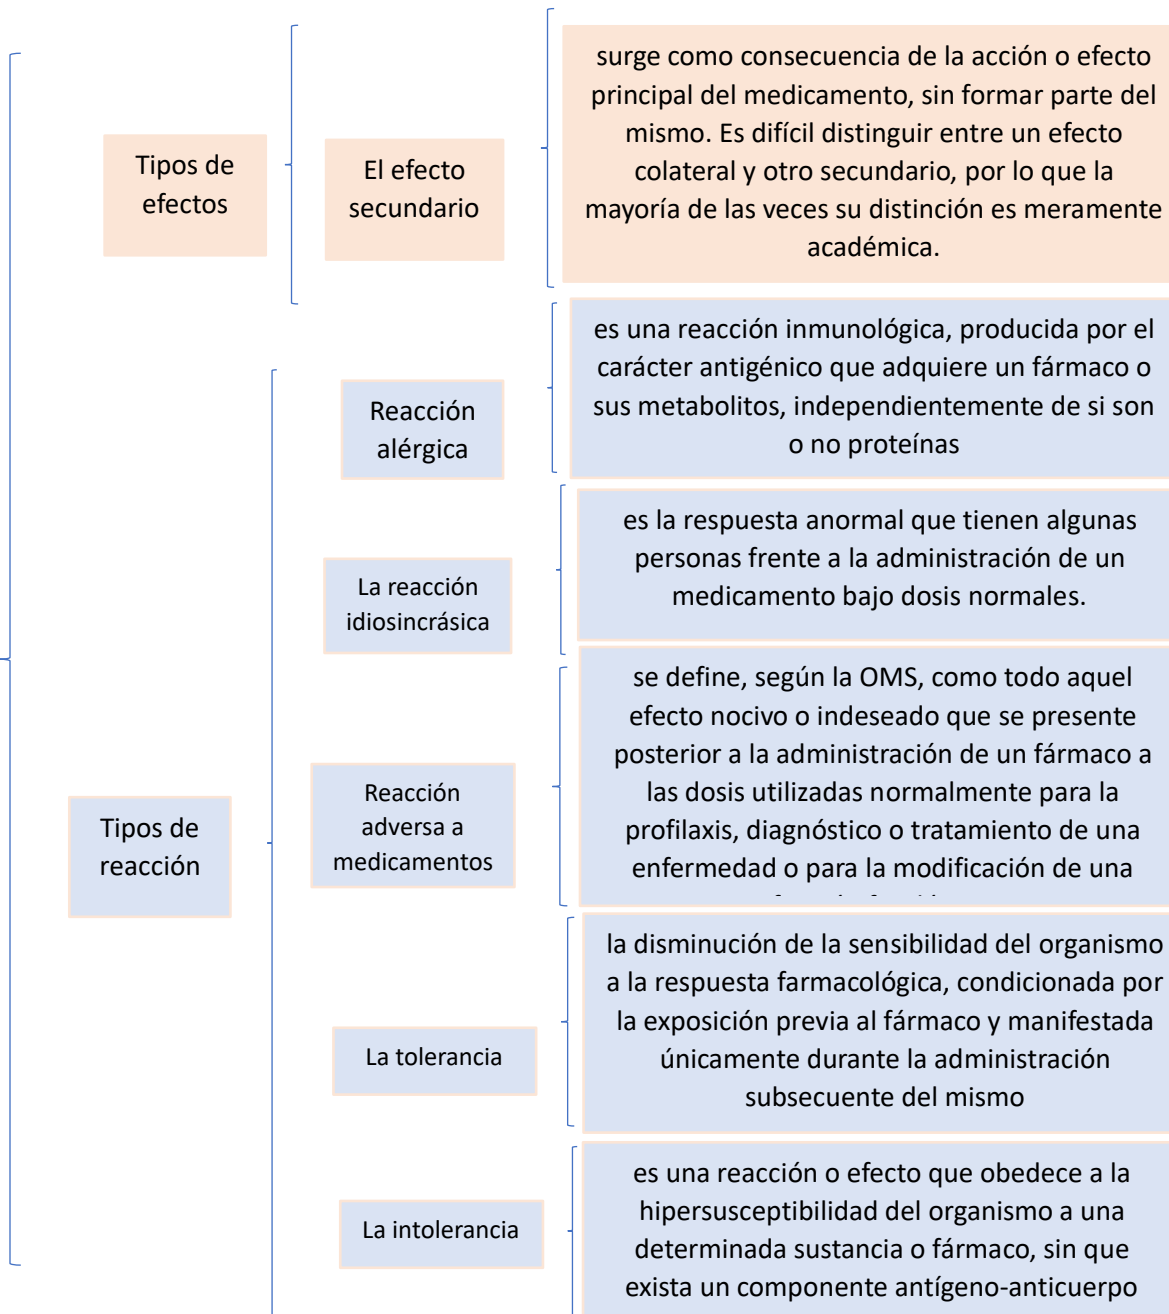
Tipos de efectos

El efecto secundario

surge como consecuencia de la acción o efecto principal del medicamento, sin formar parte del mismo. Es difícil distinguir entre un efecto colateral y otro secundario, por lo que la mayoría de las veces su distinción es meramente académica.

Tipos de reacción

Reacción alérgica

es una reacción inmunológica, producida por el carácter antigénico que adquiere un fármaco o sus metabolitos, independientemente de si son o no proteínas

La reacción idiosincrásica

es la respuesta anormal que tienen algunas personas frente a la administración de un medicamento bajo dosis normales.

Reacción adversa a medicamentos

se define, según la OMS, como todo aquel efecto nocivo o indeseado que se presente posterior a la administración de un fármaco a las dosis utilizadas normalmente para la profilaxis, diagnóstico o tratamiento de una enfermedad o para la modificación de una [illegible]

La tolerancia

la disminución de la sensibilidad del organismo a la respuesta farmacológica, condicionada por la exposición previa al fármaco y manifestada únicamente durante la administración subsecuente del mismo

La intolerancia

es una reacción o efecto que obedece a la hipersusceptibilidad del organismo a una determinada sustancia o fármaco, sin que exista un componente antígeno-anticuerpo